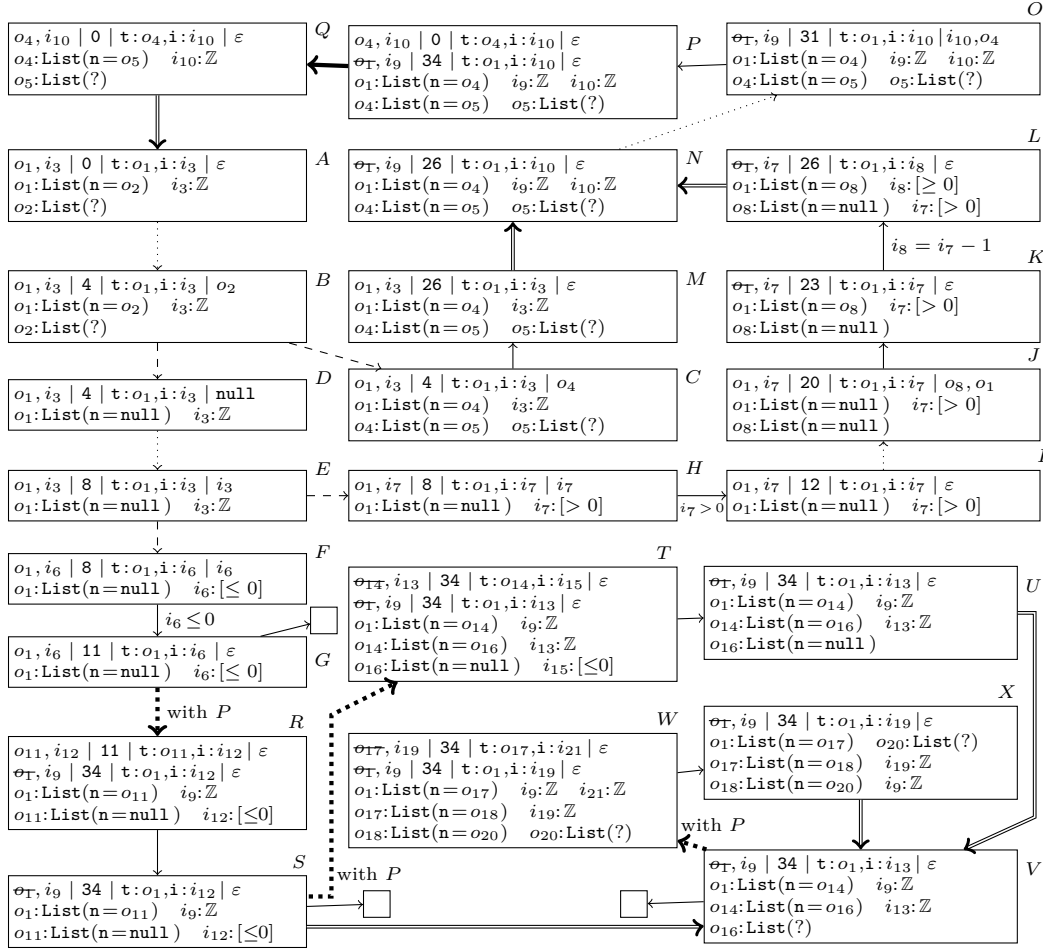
$o_4, i_{10}$ | 0 | t:$o_4$,i:$i_{10}$ | $\varepsilon$
$o_4$:List(n$=o_5$) $i_{10}$:$\mathbb{Z}$
$o_5$:List(?)

Q

$o_4, i_{10}$ | 0 | t:$o_4$,i:$i_{10}$ | $\varepsilon$
$\sout{o_T}, i_9$ | 34 | t:$o_1$,i:$i_{10}$ | $\varepsilon$
$o_1$:List(n$=o_4$) $i_9$:$\mathbb{Z}$ $i_{10}$:$\mathbb{Z}$
$o_4$:List(n$=o_5$) $o_5$:List(?)

P

$\sout{o_T}, i_9$ | 31 | t:$o_1$,i:$i_{10}$ | $i_{10}, o_4$
$o_1$:List(n$=o_4$) $i_9$:$\mathbb{Z}$ $i_{10}$:$\mathbb{Z}$
$o_4$:List(n$=o_5$) $o_5$:List(?)

O

$o_1, i_3$ | 0 | t:$o_1$,i:$i_3$ | $\varepsilon$
$o_1$:List(n$=o_2$) $i_3$:$\mathbb{Z}$
$o_2$:List(?)

A

$\sout{o_T}, i_9$ | 26 | t:$o_1$,i:$i_{10}$ | $\varepsilon$
$o_1$:List(n$=o_4$) $i_9$:$\mathbb{Z}$ $i_{10}$:$\mathbb{Z}$
$o_4$:List(n$=o_5$) $o_5$:List(?)

N

$\sout{o_T}, i_7$ | 26 | t:$o_1$,i:$i_8$ | $\varepsilon$
$o_1$:List(n$=o_8$) $i_8$:$[\geq 0]$
$o_8$:List(n$=$null) $i_7$:$[>0]$

L

$i_8 = i_7 - 1$

$o_1, i_3$ | 4 | t:$o_1$,i:$i_3$ | $o_2$
$o_1$:List(n$=o_2$) $i_3$:$\mathbb{Z}$
$o_2$:List(?)

B

$o_1, i_3$ | 26 | t:$o_1$,i:$i_3$ | $\varepsilon$
$o_1$:List(n$=o_4$) $i_3$:$\mathbb{Z}$
$o_4$:List(n$=o_5$) $o_5$:List(?)

M

$\sout{o_T}, i_7$ | 23 | t:$o_1$,i:$i_7$ | $\varepsilon$
$o_1$:List(n$=o_8$) $i_7$:$[>0]$
$o_8$:List(n$=$null)

K

$o_1, i_3$ | 4 | t:$o_1$,i:$i_3$ | null
$o_1$:List(n$=$null) $i_3$:$\mathbb{Z}$

D

$o_1, i_3$ | 4 | t:$o_1$,i:$i_3$ | $o_4$
$o_1$:List(n$=o_4$) $i_3$:$\mathbb{Z}$
$o_4$:List(n$=o_5$) $o_5$:List(?)

C

$o_1, i_7$ | 20 | t:$o_1$,i:$i_7$ | $o_8, o_1$
$o_1$:List(n$=$null) $i_7$:$[>0]$
$o_8$:List(n$=$null)

J

$o_1, i_3$ | 8 | t:$o_1$,i:$i_3$ | $i_3$
$o_1$:List(n$=$null) $i_3$:$\mathbb{Z}$

E

$o_1, i_7$ | 8 | t:$o_1$,i:$i_7$ | $i_7$
$o_1$:List(n$=$null) $i_7$:$[>0]$

H

$i_7>0$

$o_1, i_7$ | 12 | t:$o_1$,i:$i_7$ | $\varepsilon$
$o_1$:List(n$=$null) $i_7$:$[>0]$

I

$o_1, i_6$ | 8 | t:$o_1$,i:$i_6$ | $i_6$
$o_1$:List(n$=$null) $i_6$:$[\leq 0]$

F

$i_6 \leq 0$

$o_1, i_6$ | 11 | t:$o_1$,i:$i_6$ | $\varepsilon$
$o_1$:List(n$=$null) $i_6$:$[\leq 0]$

G

$\sout{o_{14}}, i_{13}$ | 34 | t:$o_{14}$,i:$i_{15}$ | $\varepsilon$
$\sout{o_T}, i_9$ | 34 | t:$o_1$,i:$i_{13}$ | $\varepsilon$
$o_1$:List(n$=o_{14}$) $i_9$:$\mathbb{Z}$
$o_{14}$:List(n$=o_{16}$) $i_{13}$:$\mathbb{Z}$
$o_{16}$:List(n$=$null) $i_{15}$:$[\leq 0]$

T

$\sout{o_T}, i_9$ | 34 | t:$o_1$,i:$i_{13}$ | $\varepsilon$
$o_1$:List(n$=o_{14}$) $i_9$:$\mathbb{Z}$
$o_{14}$:List(n$=o_{16}$) $i_{13}$:$\mathbb{Z}$
$o_{16}$:List(n$=$null)

U

with $P$

R

$o_{11}, i_{12}$ | 11 | t:$o_{11}$,i:$i_{12}$ | $\varepsilon$
$\sout{o_T}, i_9$ | 34 | t:$o_1$,i:$i_{12}$ | $\varepsilon$
$o_1$:List(n$=o_{11}$) $i_9$:$\mathbb{Z}$
$o_{11}$:List(n$=$null) $i_{12}$:$[\leq 0]$

W

$\sout{o_{17}}, i_{19}$ | 34 | t:$o_{17}$,i:$i_{21}$ | $\varepsilon$
$\sout{o_T}, i_9$ | 34 | t:$o_1$,i:$i_{19}$ | $\varepsilon$
$o_1$:List(n$=o_{17}$) $i_9$:$\mathbb{Z}$ $i_{21}$:$\mathbb{Z}$
$o_{17}$:List(n$=o_{18}$) $i_{19}$:$\mathbb{Z}$
$o_{18}$:List(n$=o_{20}$) $o_{20}$:List(?)

X

$\sout{o_T}, i_9$ | 34 | t:$o_1$,i:$i_{19}$ | $\varepsilon$
$o_1$:List(n$=o_{17}$) $o_{20}$:List(?)
$o_{17}$:List(n$=o_{18}$) $i_{19}$:$\mathbb{Z}$
$o_{18}$:List(n$=o_{20}$) $i_9$:$\mathbb{Z}$

with $P$

S

with $P$

$\sout{o_T}, i_9$ | 34 | t:$o_1$,i:$i_{12}$ | $\varepsilon$
$o_1$:List(n$=o_{11}$) $i_9$:$\mathbb{Z}$
$o_{11}$:List(n$=$null) $i_{12}$:$[\leq 0]$

$\sout{o_T}, i_9$ | 34 | t:$o_1$,i:$i_{13}$ | $\varepsilon$
$o_1$:List(n$=o_{14}$) $i_9$:$\mathbb{Z}$
$o_{14}$:List(n$=o_{16}$) $i_{13}$:$\mathbb{Z}$
$o_{16}$:List(?)

V